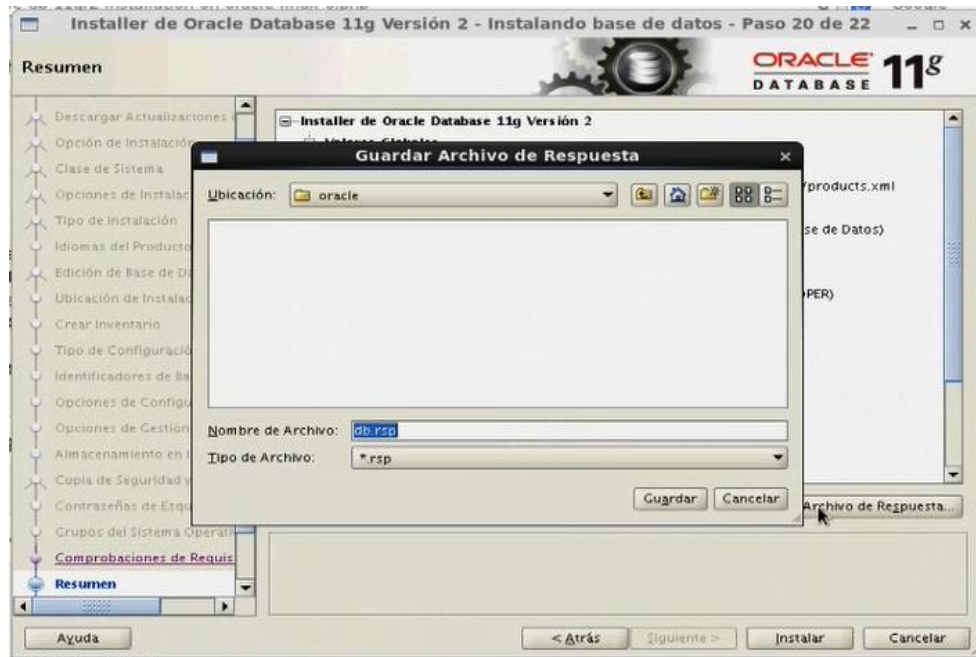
Installer de Oracle Database 11g Versión 2 - Instalando base de datos - Paso 20 de 22

Resumen

ORACLE DATABASE $11^g$

Descargar Actualizaciones
Opción de Instalación
Clase de Sistema
Opciones de Instalac
Tipo de Instalación
Idiomas del Producto
Edición de Base de D
Ubicación de Instalac
Crear Inventario
Tipo de Configuració
Identificadores de Ba
Opciones de Configu
Opciones de Gestión
Almacenamiento en
Copia de Seguridad y
Contraseñas de Esqu
Grupos del Sistema Operati
Comprobaciones de Requis
Resumen

Installer de Oracle Database 11g Versión 2

products.xml

se de Datos)

PER)

Guardar Archivo de Respuesta

Ubicación: oracle

Nombre de Archivo: db.rsp

Tipo de Archivo: *.rsp

Guardar Cancelar

Archivo de Respuesta...

Ayuda

< Atrás Siguiente > Instalar Cancelar